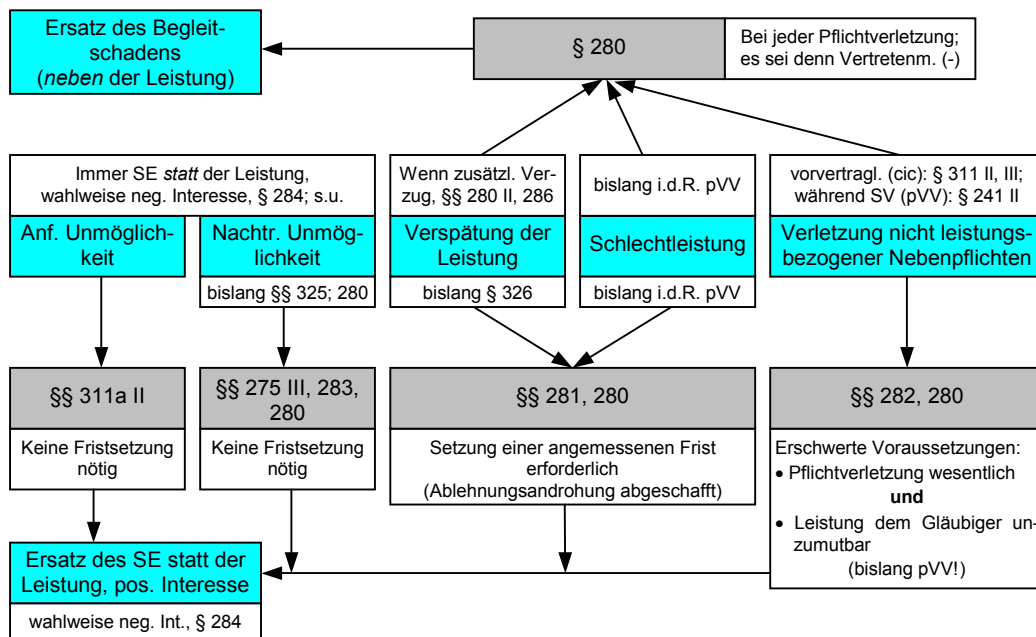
Ersatz des Begleitschadens (*neben* der Leistung)

§ 280

Bei jeder Pflichtverletzung; es sei denn Vertretenm. (-)

Immer SE *statt* der Leistung, wahlweise neg. Interesse, § 284; s.u.

Anf. Unmöglichkeit

Nachtr. Unmöglichkeit

bislang §§ 325; 280

Wenn zusätzl. Verzug, §§ 280 II, 286

Verspätung der Leistung

bislang § 326

bislang i.d.R. pVV

Schlechtleistung

bislang i.d.R. pVV

vorvertragl. (cic): § 311 II, III; während SV (pVV): § 241 II

Verletzung nicht leistungsbezogener Nebenpflichten

§§ 311a II

Keine Fristsetzung nötig

§§ 275 III, 283, 280

Keine Fristsetzung nötig

§§ 281, 280

Setzung einer angemessenen Frist erforderlich (Ablehnungsandrohung abgeschafft)

§§ 282, 280

Erschwerte Voraussetzungen:
• Pflichtverletzung wesentlich
**und**
• Leistung dem Gläubiger unzumutbar
(bislang pVV!)

Ersatz des SE statt der Leistung, pos. Interesse

wahlweise neg. Int., § 284